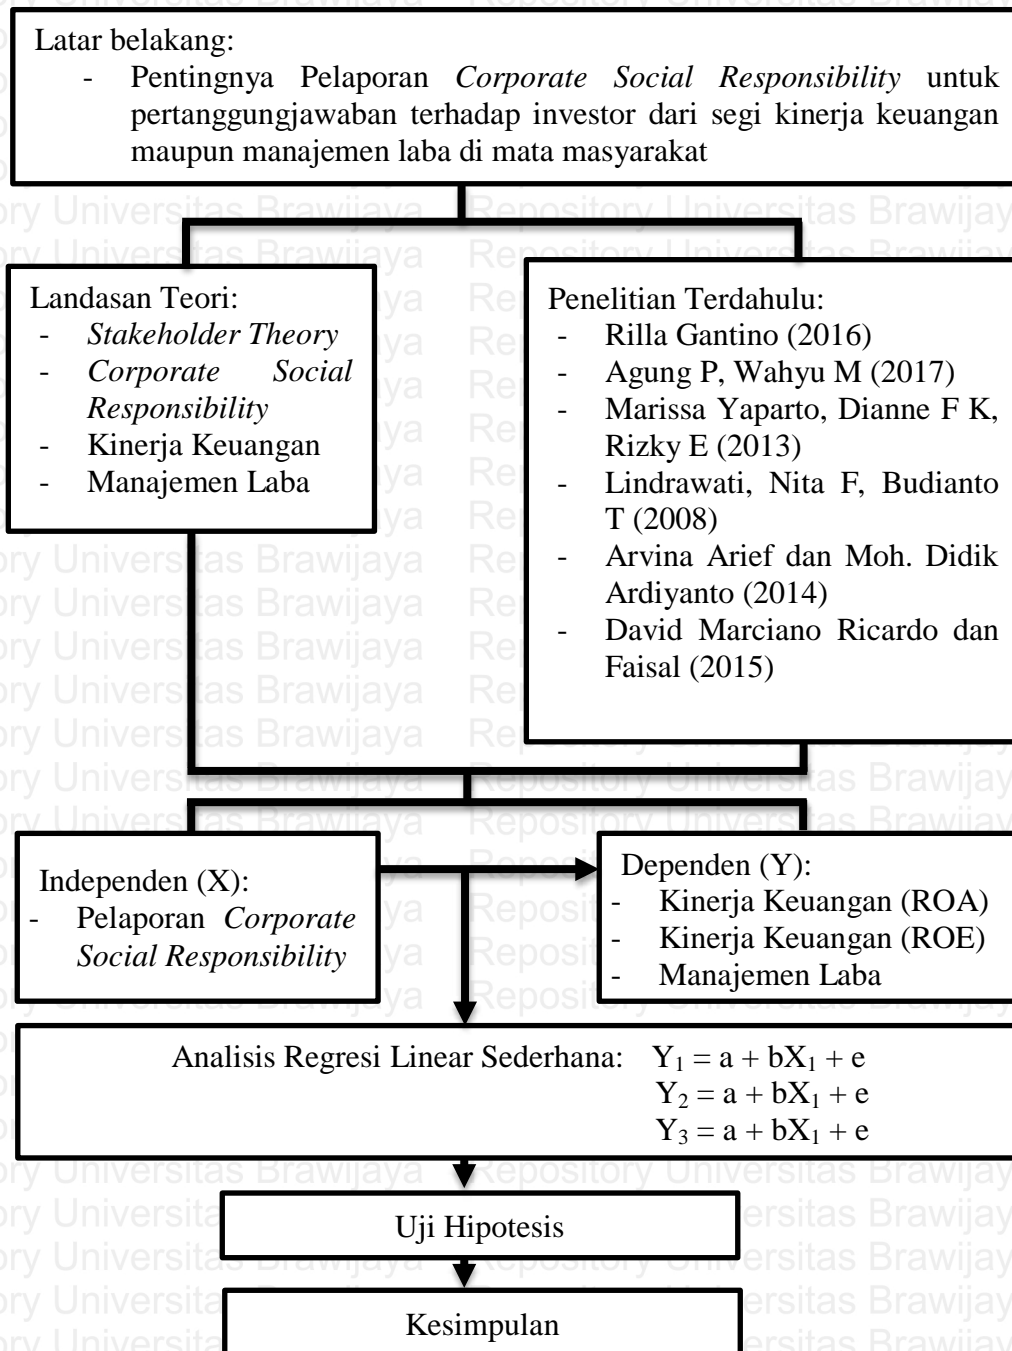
Latar belakang:
- Pentingnya Pelaporan *Corporate Social Responsibility* untuk pertanggungjawaban terhadap investor dari segi kinerja keuangan maupun manajemen laba di mata masyarakat

Landasan Teori:
- *Stakeholder Theory*
- *Corporate Social Responsibility*
- Kinerja Keuangan
- Manajemen Laba

Penelitian Terdahulu:
- Rilla Gantino (2016)
- Agung P, Wahyu M (2017)
- Marissa Yaparto, Dianne F K, Rizky E (2013)
- Lindrawati, Nita F, Budianto T (2008)
- Arvina Arief dan Moh. Didik Ardiyanto (2014)
- David Marciano Ricardo dan Faisal (2015)

Independen (X):
- Pelaporan *Corporate Social Responsibility*

Dependen (Y):
- Kinerja Keuangan (ROA)
- Kinerja Keuangan (ROE)
- Manajemen Laba

Analisis Regresi Linear Sederhana: $Y_1 = a + bX_1 + e$
$Y_2 = a + bX_1 + e$
$Y_3 = a + bX_1 + e$

Uji Hipotesis

Kesimpulan

Repository Universitas Brawijaya